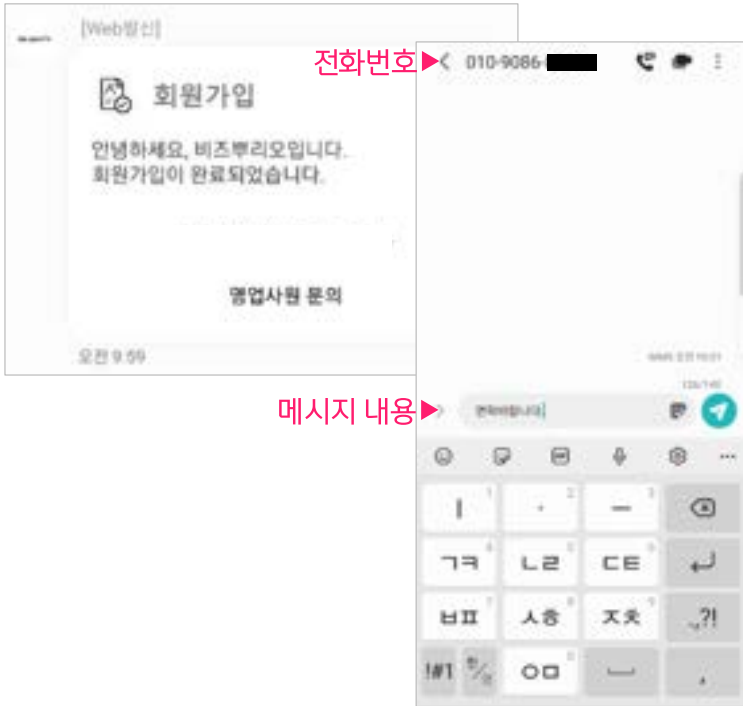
[Web발신]

회원가입

안녕하세요, 비즈뿌리오입니다.
회원가입이 완료되었습니다.

영업사원 문의

오전 9:59

전화번호 ▶

010-9086-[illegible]

메시지 내용 ▶

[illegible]

| 1 | . | — | ⌫ |
|---|---|---|---|
| ㄱㅋ | ㄴㄹ | ㄷㅌ | ↵ |
| ㅂㅍ | ㅅㅎ | ㅈㅊ | .,?! |
| !#1 | | ㅇㅁ | |